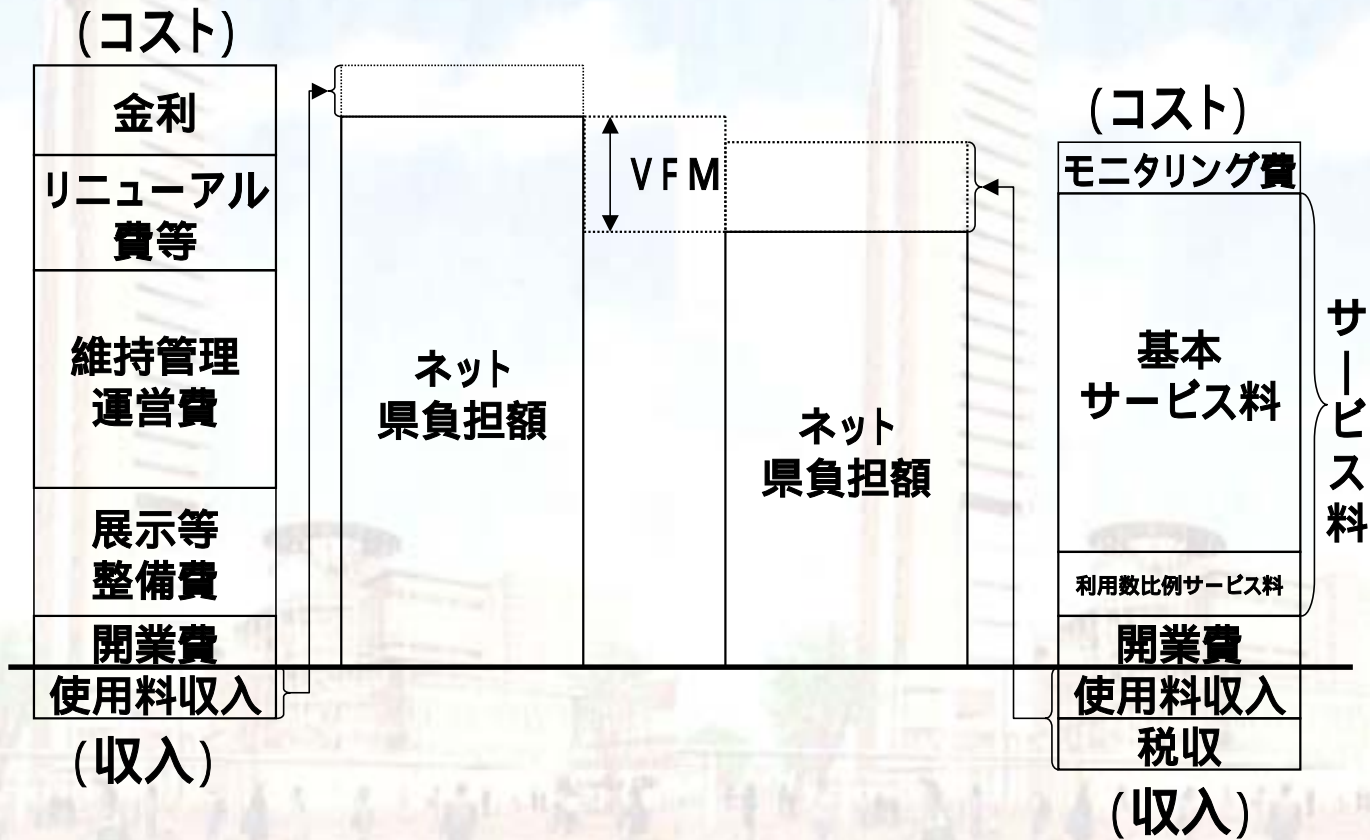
(コスト)

金利

リニューアル費等

維持管理運営費

展示等整備費

開業費

使用料収入

(収入)

ネット県負担額

VFM

ネット県負担額

(コスト)

モニタリング費

基本サービス料

利用数比例サービス料

サービス料

開業費

使用料収入

税収

(収入)